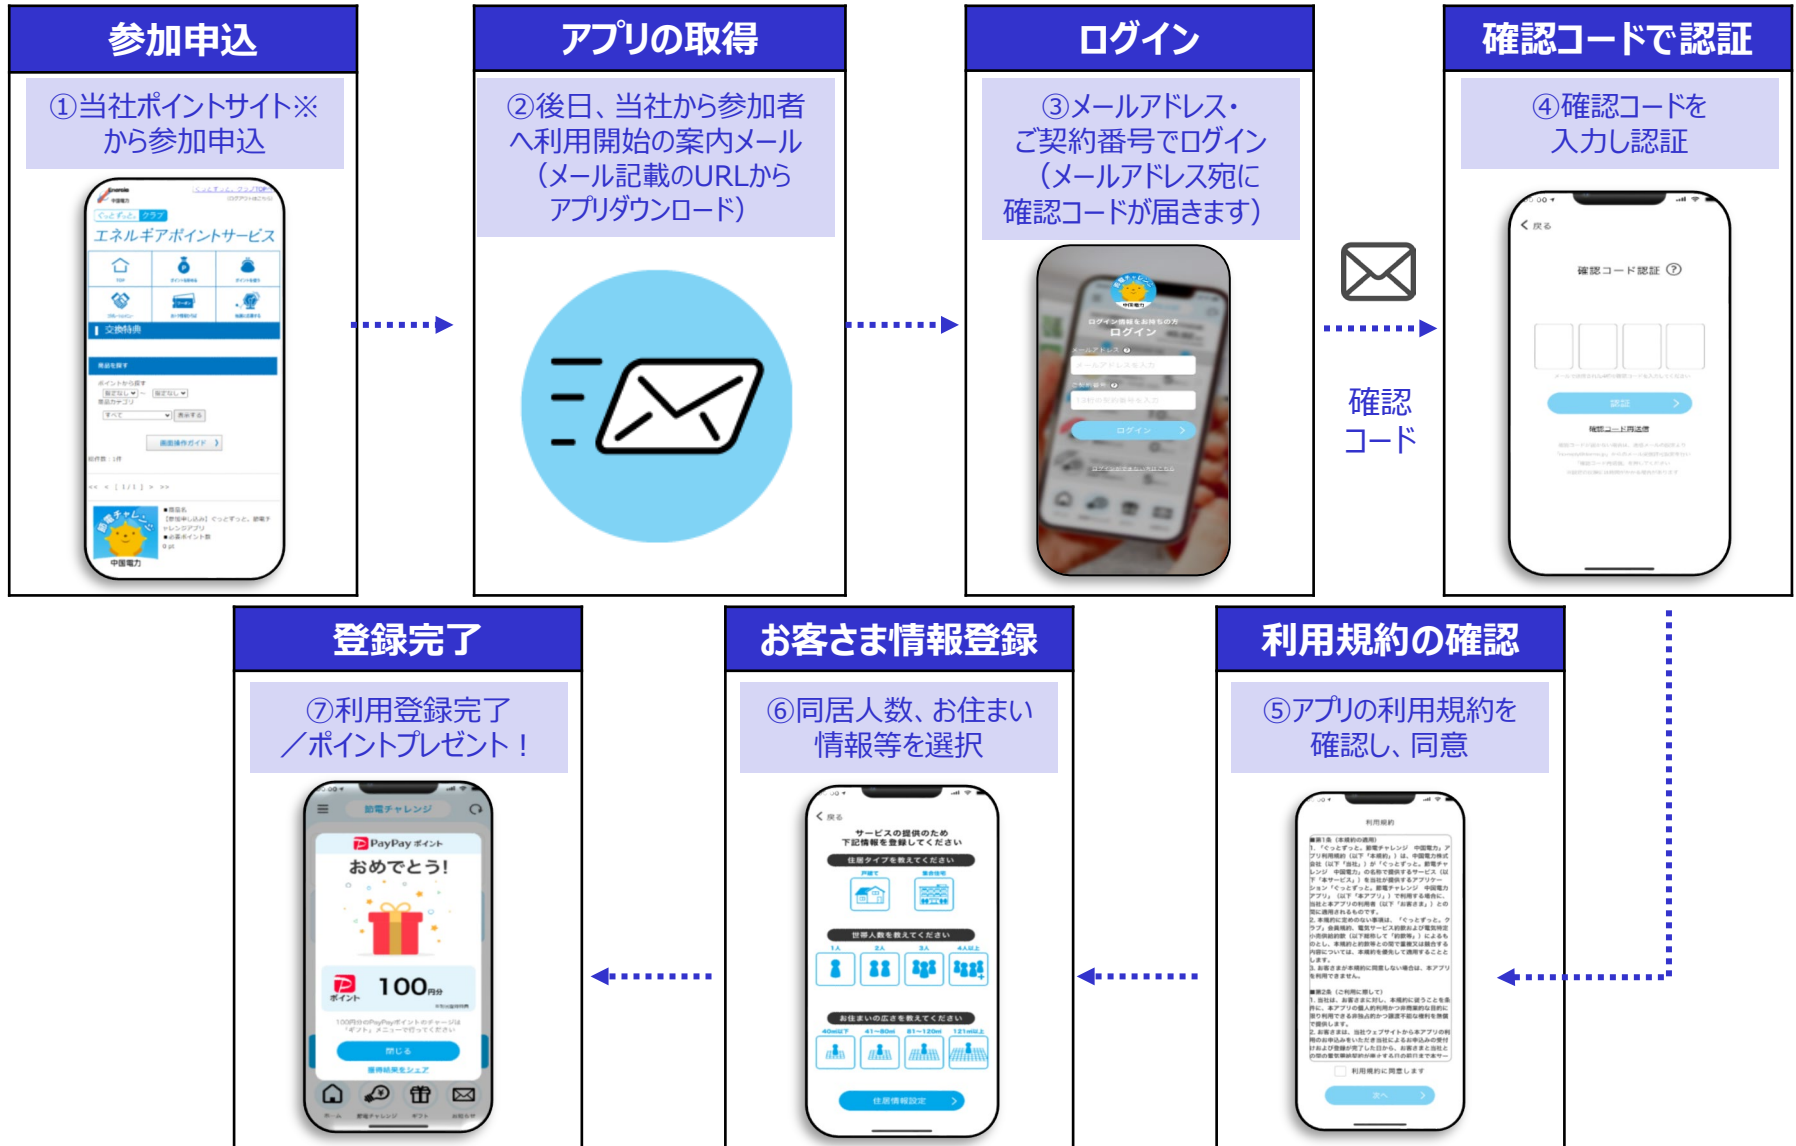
参加申込

①当社ポイントサイト※から参加申込

エネルギアポイントサービス

アプリの取得

②後日、当社から参加者へ利用開始の案内メール（メール記載のURLからアプリダウンロード）

ログイン

③メールアドレス・ご契約番号でログイン（メールアドレス宛に確認コードが届きます）

ログイン

確認コード

確認コードで認証

④確認コードを入力し認証

確認コード認証

認証

登録完了

⑦利用登録完了／ポイントプレゼント！

PayPay ポイント

おめでとう!

100円分

閉じる

お客さま情報登録

⑥同居人数、お住まい情報等を選択

サービスの提供のため下記情報を登録してください

住居タイプを教えてください

世帯人数を教えてください

お住まいの広さを教えてください

住居情報設定

利用規約の確認

⑤アプリの利用規約を確認し、同意

利用規約

利用規約に同意します

次へ